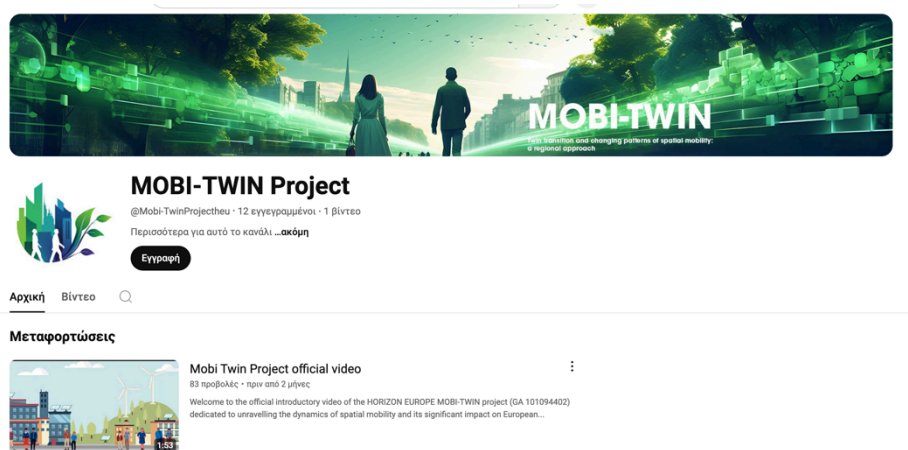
MOBI-TWIN

Twin transition and changing patterns of spatial mobility: a regional approach

MOBI-TWIN Project

@Mobi-TwinProjectheu · 12 εγγεγραμμένοι · 1 βίντεο

Περισσότερα για αυτό το κανάλι ...ακόμη

Εγγραφή

Αρχική Βίντεο

Μεταφορτώσεις

Mobi Twin Project official video

83 προβολές • πριν από 2 μήνες

Welcome to the official introductory video of the HORIZON EUROPE MOBI-TWIN project (GA 101094402) dedicated to unravelling the dynamics of spatial mobility and its significant impact on European...

1:53